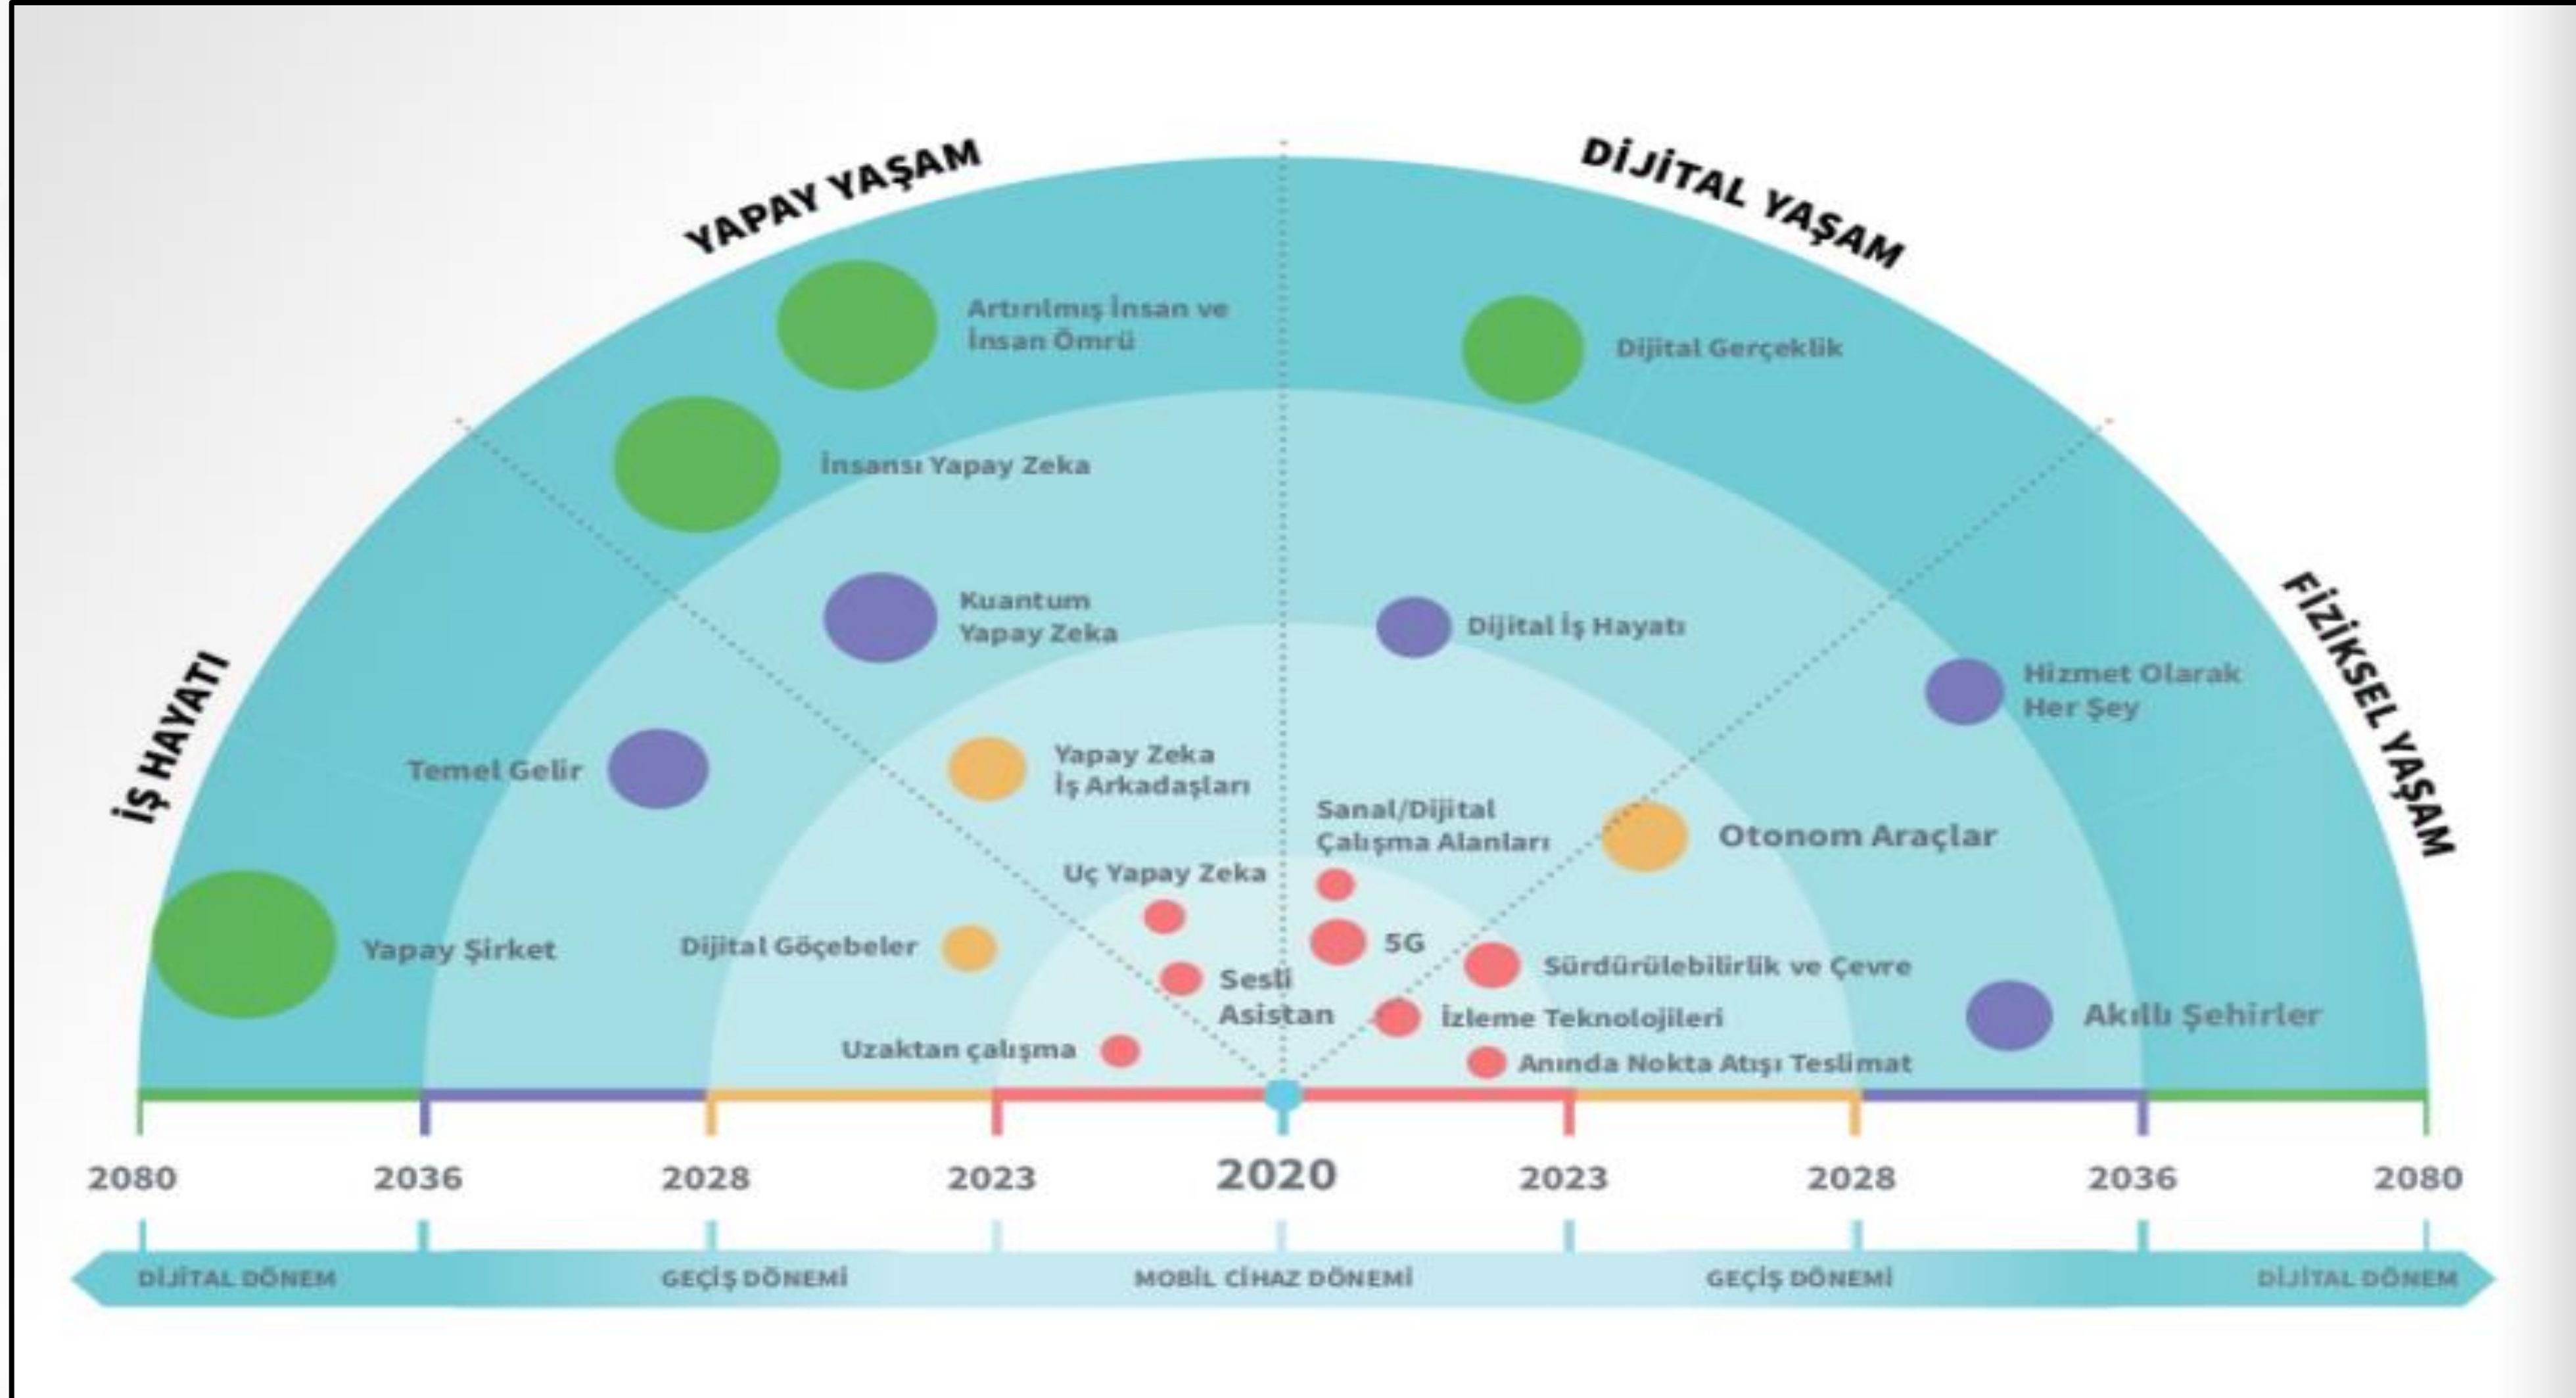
YAPAY YAŞAM

DİJİTAL YAŞAM

İŞ HAYATI

FİZİKSEL YAŞAM

Artırılmış İnsan ve İnsan Ömrü

Dijital Gerçeklik

İnsansı Yapay Zeka

Kuantum Yapay Zeka

Dijital İş Hayatı

Hizmet Olarak Her Şey

Temel Gelir

Yapay Zeka İş Arkadaşları

Sanal/Dijital Çalışma Alanları

Otonom Araçlar

Uç Yapay Zeka

Yapay Şirket

Dijital Göçebeler

5G

Sürdürülebilirlik ve Çevre

Sesli Asistan

İzleme Teknolojileri

Akıllı Şehirler

Uzaktan çalışma

Anında Nokta Atışı Teslimat

2080 2036 2028 2023 2020 2023 2028 2036 2080

DİJİTAL DÖNEM GEÇİŞ DÖNEMİ MOBİL CİHAZ DÖNEMİ GEÇİŞ DÖNEMİ DİJİTAL DÖNEM